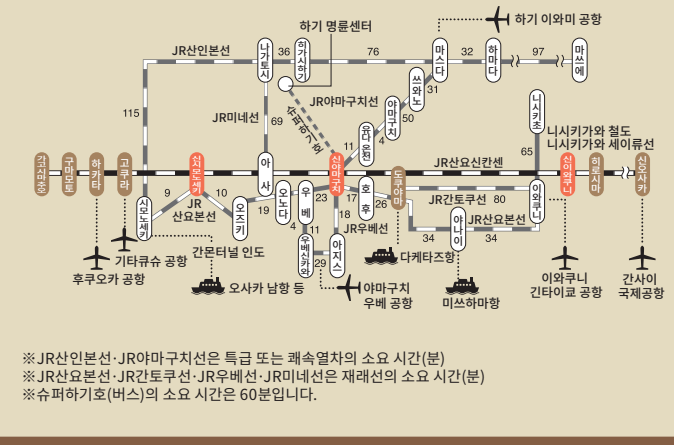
하기 명륜센터

하기 이와미 공항

JR산인본선

36

76

32

97

나가토시

히가시하기

마스다

하마다

마쓰에

115

쓰와노

31

JR야마구치선

야마구치

50

JR미네선

69

슈퍼하기호

유다온천

11

4

니시키가와 철도 니시키가와 세이류선

65

이와쿠니

신이와쿠니

JR산요신칸센

가고시마추오

구마모토

하카타

고쿠라

시모노세키

아사

신야마구치

호후

도쿠야마

히로시마

신오사카

9

JR 산요본선

10

19

23

17

26

80

오고리

우베

18

JR간토쿠선

시모노세키

오노다

4

JR우베선

야나이

가타오카

34

34

11

JR산요본선

우베신카와

아지스

29

기타큐슈 공항

간몬터널 인도

다케타즈항

후쿠오카 공항

오사카 남항 등

야마구치 우베 공항

미쓰하마항

이와쿠니 긴타이쿄 공항

간사이 국제공항

※JR산인본선·JR야마구치선은 특급 또는 쾌속열차의 소요 시간(분)
※JR산요본선·JR간토쿠선·JR우베선·JR미네선은 재래선의 소요 시간(분)
※슈퍼하기호(버스)의 소요 시간은 60분입니다.